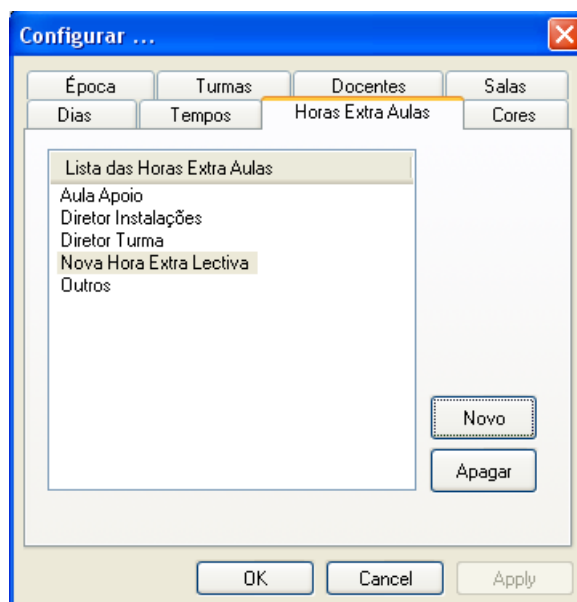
Configurar ...

Época
Turmas
Docentes
Salas
Dias
Tempos
Horas Extra Aulas
Cores

Lista das Horas Extra Aulas
Aula Apoio
Diretor Instalações
Diretor Turma
Nova Hora Extra Lectiva
Outros

Novo
Apagar

OK
Cancel
Apply